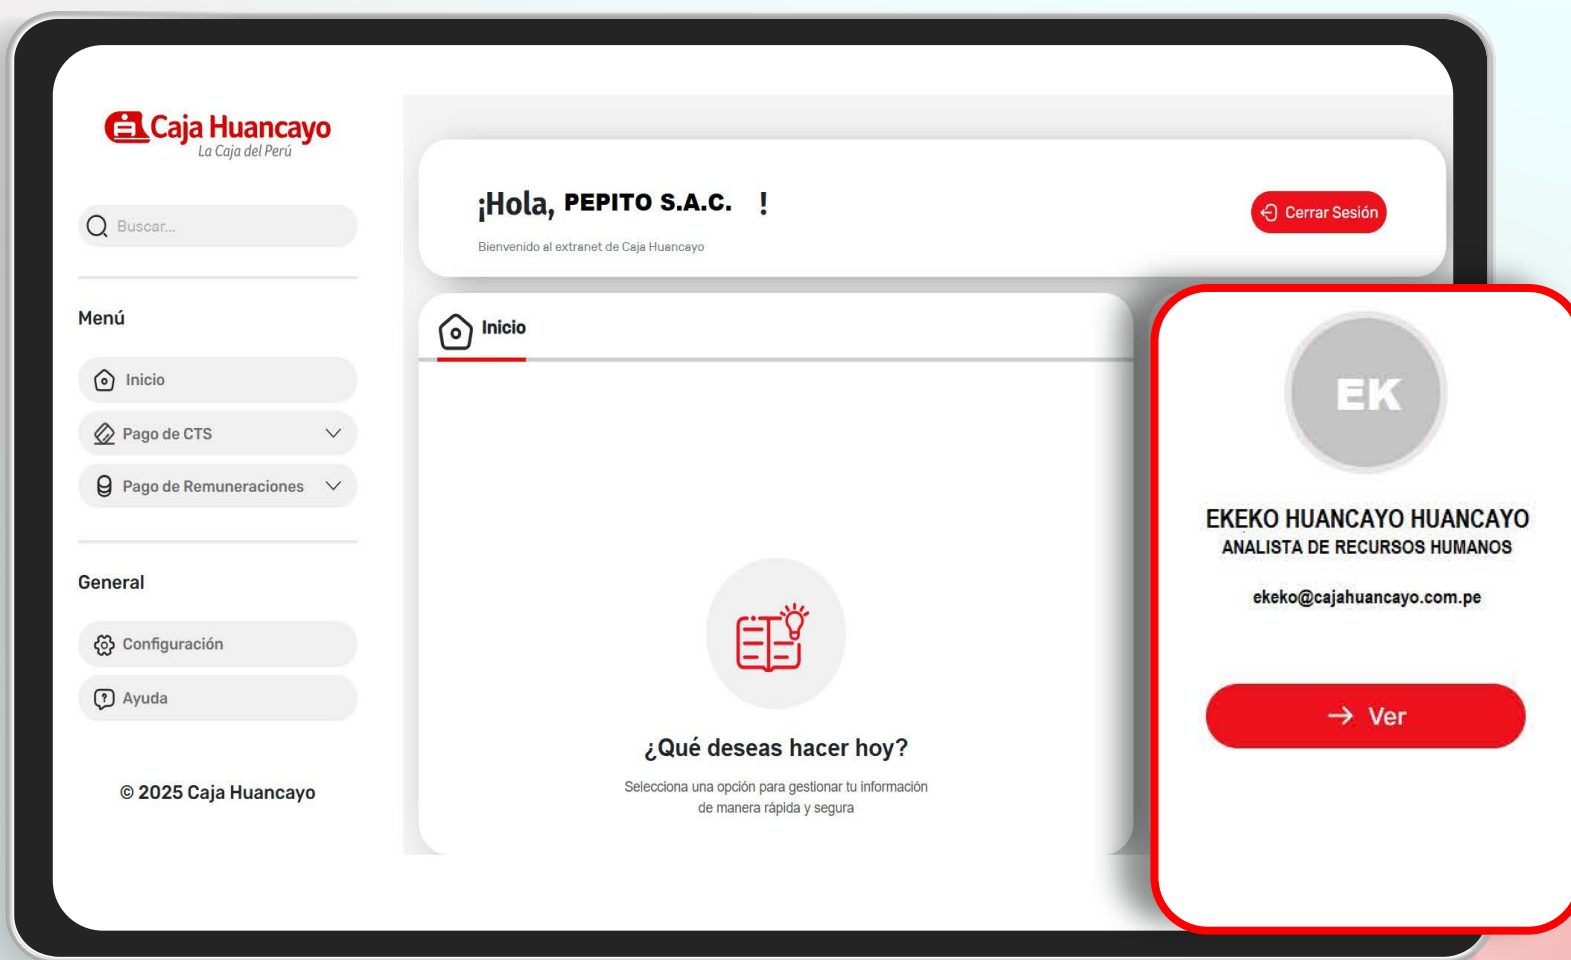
Caja Huancayo
La Caja del Perú

Buscar...

Menú

Inicio

Pago de CTS

Pago de Remuneraciones

General

Configuración

Ayuda

© 2025 Caja Huancayo

¡Hola, PEPITO S.A.C. !

Bienvenido al extranet de Caja Huancayo

Cerrar Sesión

Inicio

¿Qué deseas hacer hoy?

Selecciona una opción para gestionar tu información de manera rápida y segura

EK

EKEKO HUANCAYO HUANCAYO
ANALISTA DE RECURSOS HUMANOS

ekeko@cajahuancayo.com.pe

Ver